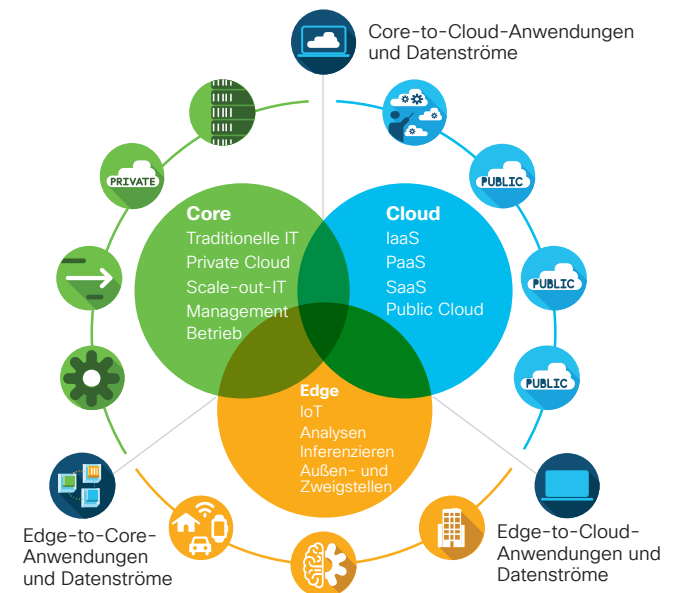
Core-to-Cloud-Anwendungen und Datenströme

PRIVATE

PUBLIC

PUBLIC

PUBLIC

Core
Traditionelle IT
Private Cloud
Scale-out-IT
Management
Betrieb

Cloud
IaaS
PaaS
SaaS
Public Cloud

Edge
IoT
Analysen
Inferenzieren
Außen- und Zweigstellen

Edge-to-Core-Anwendungen und Datenströme

Edge-to-Cloud-Anwendungen und Datenströme